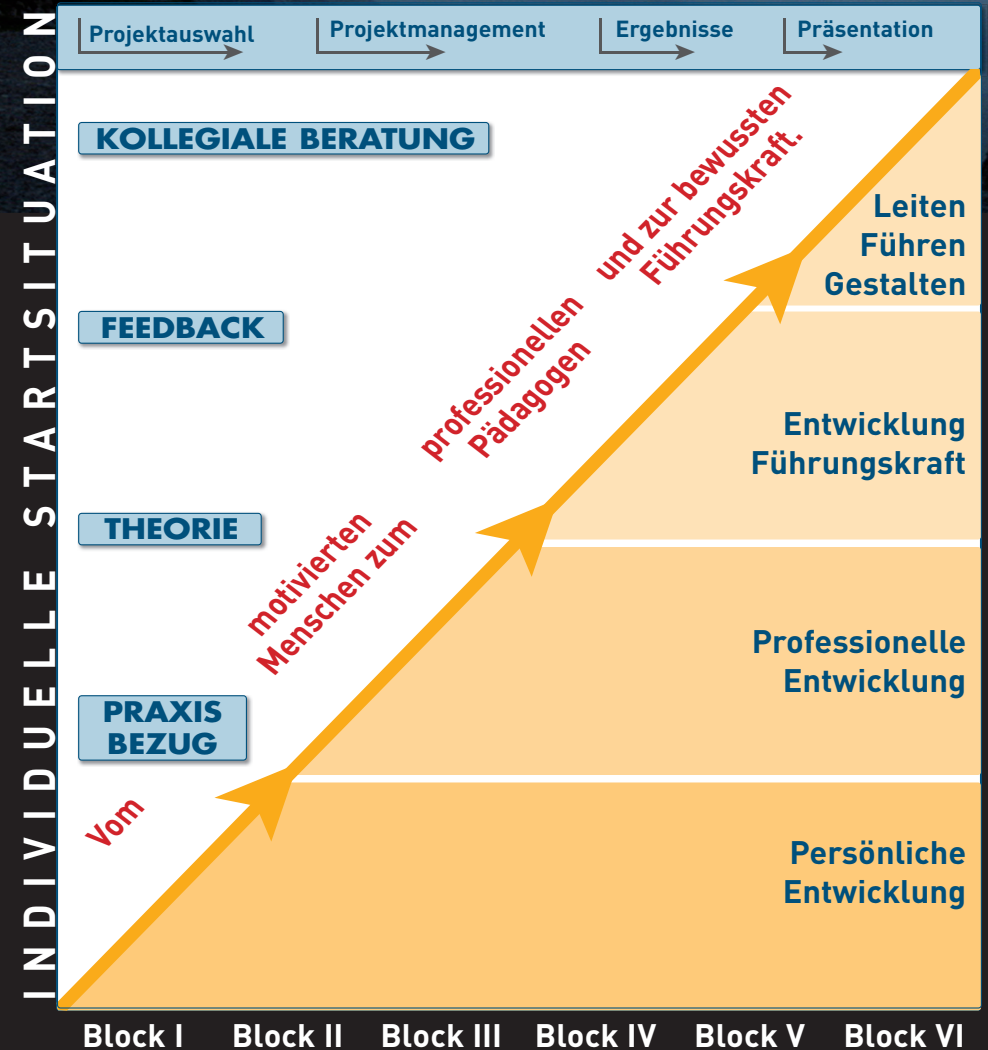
INDIVIDUELLE STARTSITUATION

Projektauswahl Projektmanagement Ergebnisse Präsentation

KOLLEGIALE BERATUNG

FEEDBACK

THEORIE

PRAXIS BEZUG

Vom motivierten Menschen zum professionellen Pädagogen und zur bewussten Führungskraft.

Leiten Führen Gestalten

Entwicklung Führungskraft

Professionelle Entwicklung

Persönliche Entwicklung

Block I Block II Block III Block IV Block V Block VI